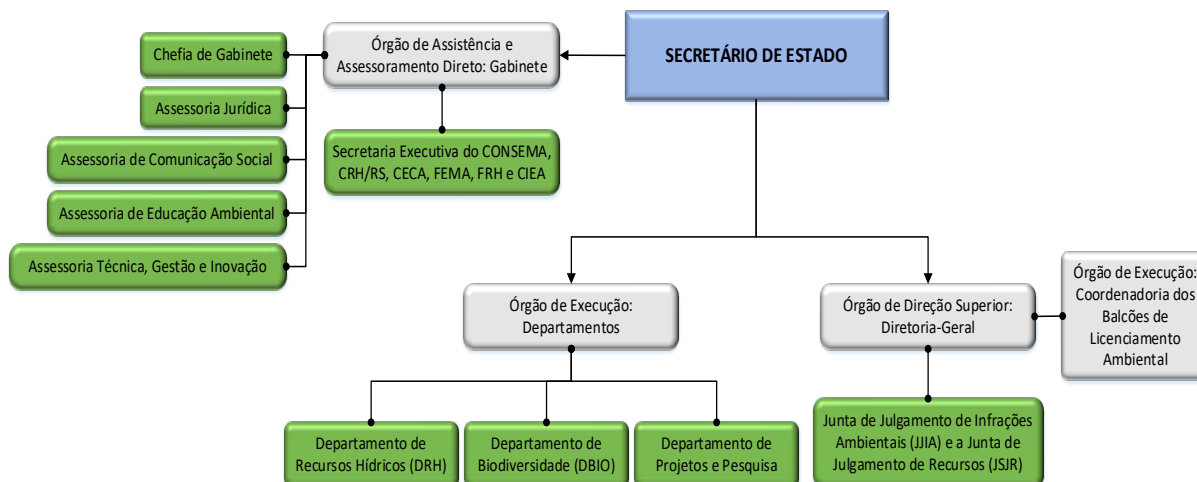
SECRETÁRIO DE ESTADO

Órgão de Assistência e Assessoramento Direto: Gabinete

Chefia de Gabinete

Assessoria Jurídica

Assessoria de Comunicação Social

Assessoria de Educação Ambiental

Assessoria Técnica, Gestão e Inovação

Secretaria Executiva do CONSEMA, CRH/RS, CECA, FEMA, FRH e CIEA

Órgão de Execução: Departamentos

Órgão de Direção Superior: Diretoria-Geral

Órgão de Execução: Coordenadoria dos Balcões de Licenciamento Ambiental

Departamento de Recursos Hídricos (DRH)

Departamento de Biodiversidade (DBIO)

Departamento de Projetos e Pesquisa

Junta de Julgamento de Infrações Ambientais (JJIA) e a Junta de Julgamento de Recursos (JSJR)